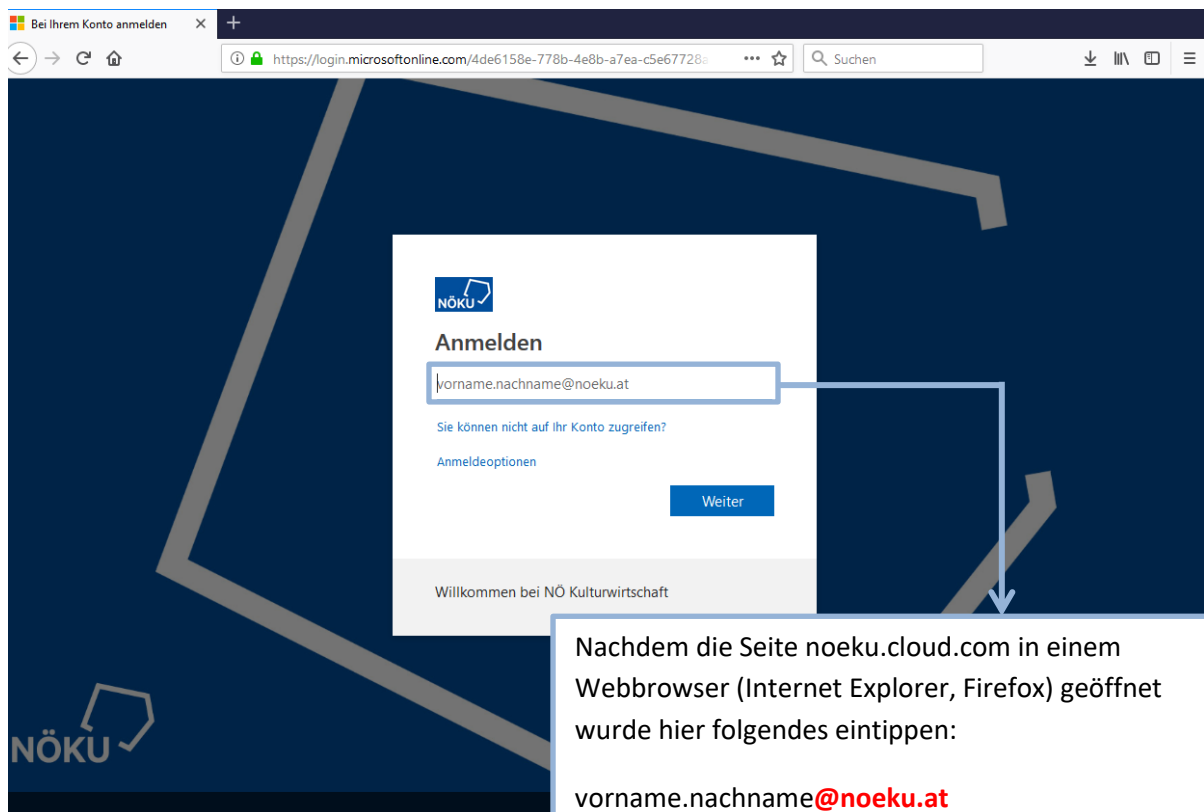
Bei Ihrem Konto anmelden ×

https://login.microsoftonline.com/4de6158e-778b-4e8b-a7ea-c5e67728a

Suchen

NÖKU

Anmelden

vorname.nachname@noeku.at

Sie können nicht auf Ihr Konto zugreifen?

Anmeldeoptionen

Weiter

Willkommen bei NÖ Kulturwirtschaft

NÖKU

Nachdem die Seite noeku.cloud.com in einem Webbrowser (Internet Explorer, Firefox) geöffnet wurde hier folgendes eintippen:

vorname.nachname@noeku.at